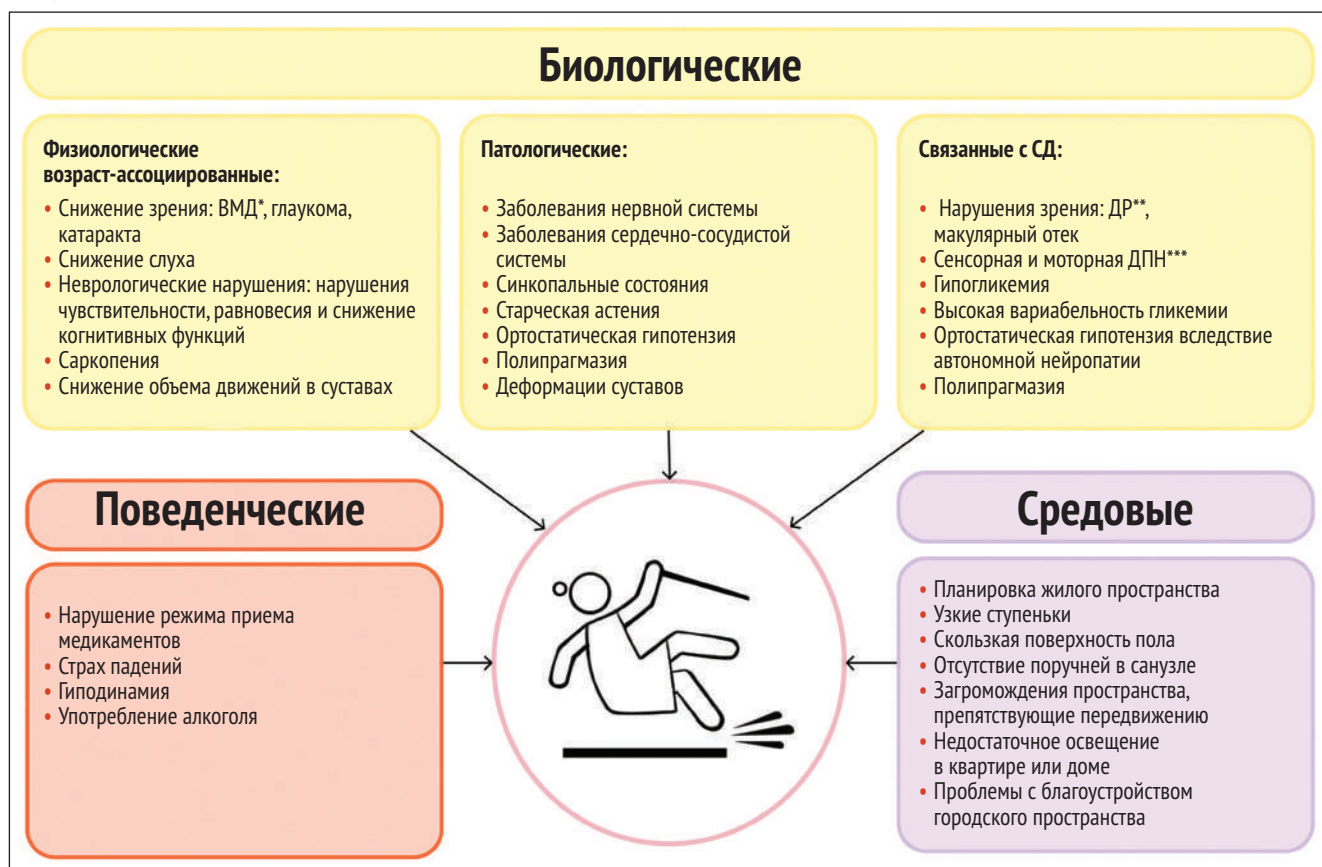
Биологические

Физиологические возраст-ассоциированные:
• Снижение зрения: ВМД*, глаукома, катаракта
• Снижение слуха
• Неврологические нарушения: нарушения чувствительности, равновесия и снижение когнитивных функций
• Саркопения
• Снижение объема движений в суставах

Патологические:
• Заболевания нервной системы
• Заболевания сердечно-сосудистой системы
• Синкопальные состояния
• Старческая астения
• Ортостатическая гипотензия
• Полипрагмазия
• Деформации суставов

Связанные с СД:
• Нарушения зрения: ДР**, макулярный отек
• Сенсорная и моторная ДПН***
• Гипогликемия
• Высокая вариабельность гликемии
• Ортостатическая гипотензия вследствие автономной нейропатии
• Полипрагмазия

Поведенческие

• Нарушение режима приема медикаментов
• Страх падений
• Гиподинамия
• Употребление алкоголя

Средовые

• Планировка жилого пространства
• Узкие ступеньки
• Скользкая поверхность пола
• Отсутствие поручней в санузле
• Загромождения пространства, препятствующие передвижению
• Недостаточное освещение в квартире или доме
• Проблемы с благоустройством городского пространства